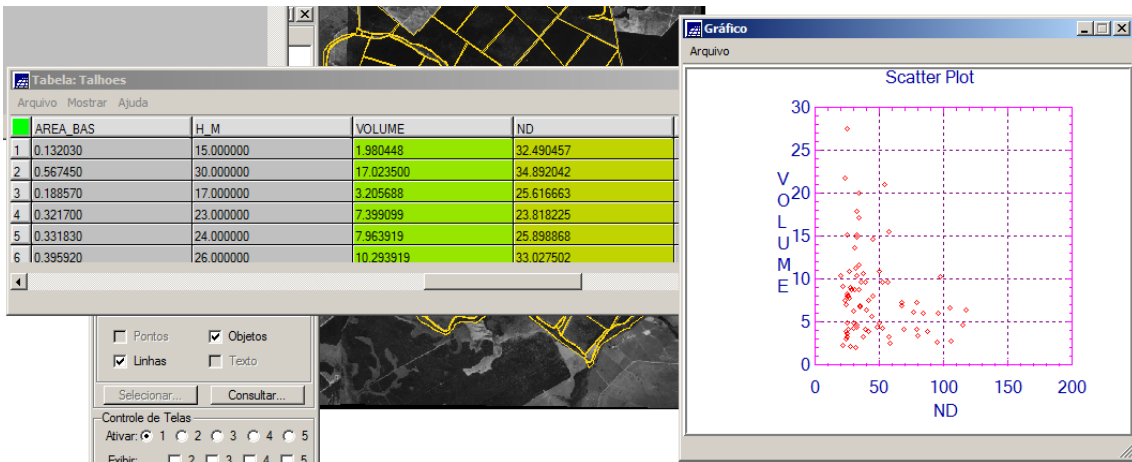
Tabela: Talhoes

Arquivo Mostrar Ajuda

| | AREA_BAS | H_M | VOLUME | ND |
|---|---|---|---|---|
| 1 | 0.132030 | 15.000000 | 1.980448 | 32.490457 |
| 2 | 0.567450 | 30.000000 | 17.023500 | 34.892042 |
| 3 | 0.188570 | 17.000000 | 3.205688 | 25.616663 |
| 4 | 0.321700 | 23.000000 | 7.399099 | 23.818225 |
| 5 | 0.331830 | 24.000000 | 7.963919 | 25.898868 |
| 6 | 0.395920 | 26.000000 | 10.293919 | 33.027502 |

Pontos
Objetos
Linhas
Texto

Selecionar...
Consultar...

Controle de Telas
Ativar: 1 2 3 4 5
Exibir: 2 3 4 5

Gráfico

Arquivo

Scatter Plot

VOLUME

30
25
20
15
10
5
0

0 50 100 150 200

ND